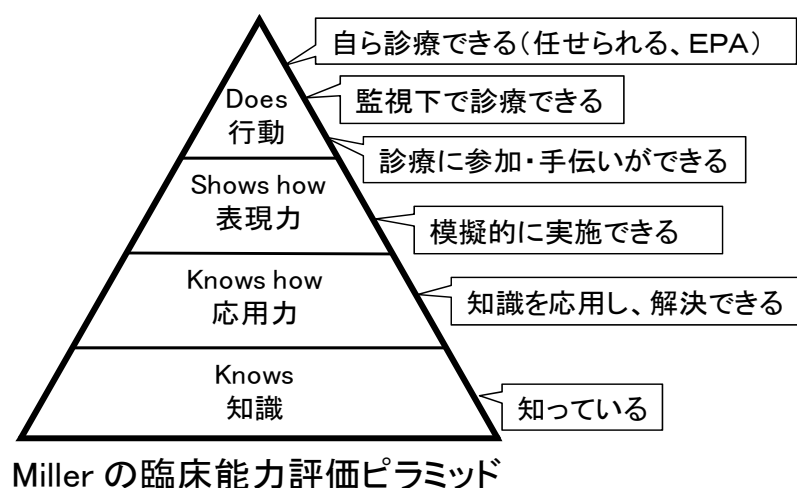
自ら診療できる（任せられる、EPA）

Does
行動

監視下で診療できる

診療に参加・手伝いができる

Shows how
表現力

模擬的に実施できる

Knows how
応用力

知識を応用し、解決できる

Knows
知識

知っている

Miller の臨床能力評価ピラミッド